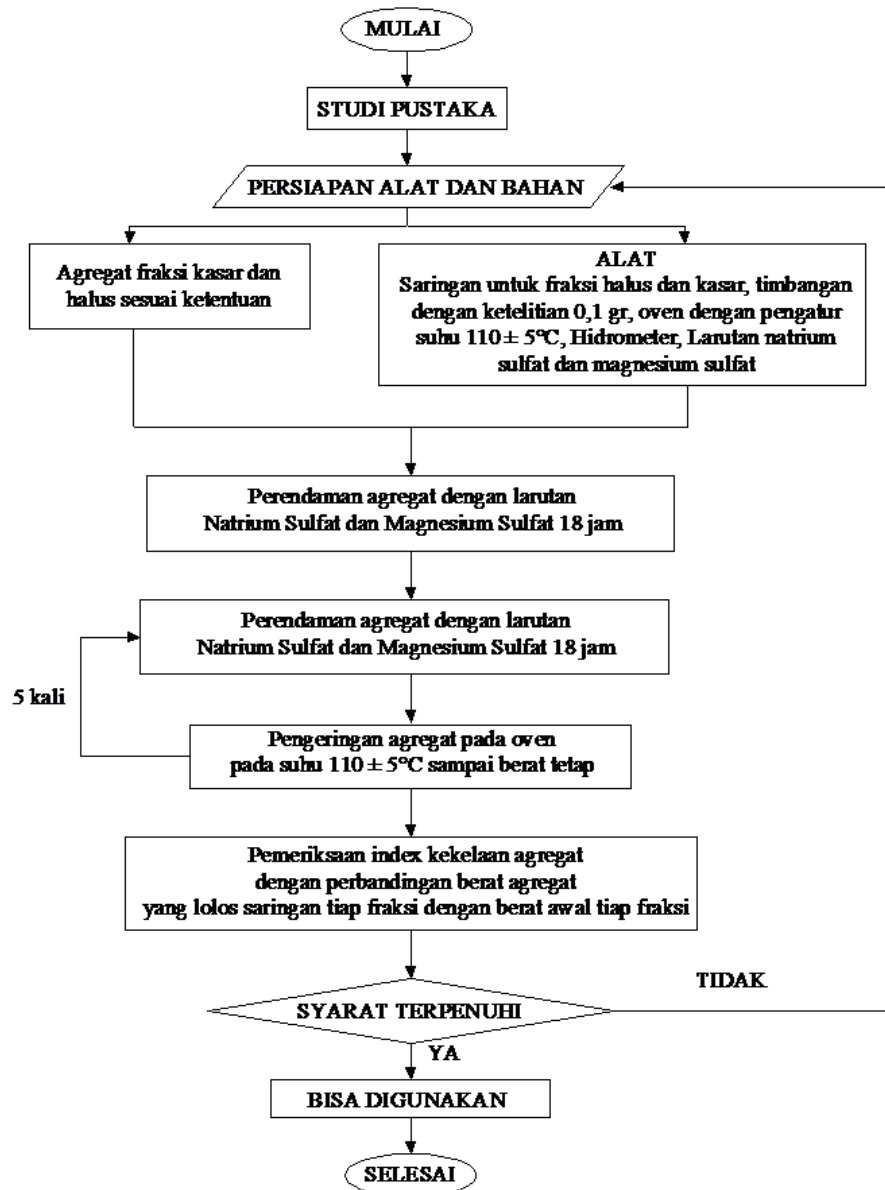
MULAI

STUDI PUSTAKA

PERSIAPAN ALAT DAN BAHAN

Agregat fraksi kasar dan halus sesuai ketentuan

ALAT
Saringan untuk fraksi halus dan kasar, timbangan dengan ketelitian 0,1 gr, oven dengan pengatur suhu 110 ± 5°C, Hidrometer, Larutan natrium sulfat dan magnesium sulfat

Perendaman agregat dengan larutan Natrium Sulfat dan Magnesium Sulfat 18 jam

Perendaman agregat dengan larutan Natrium Sulfat dan Magnesium Sulfat 18 jam

5 kali

Pengeringan agregat pada oven pada suhu 110 ± 5°C sampai berat tetap

Pemeriksaan index kekelaan agregat dengan perbandingan berat agregat yang lolos saringan tiap fraksi dengan berat awal tiap fraksi

TIDAK

SYARAT TERPENUHI

YA

BISA DIGUNAKAN

SELESAI